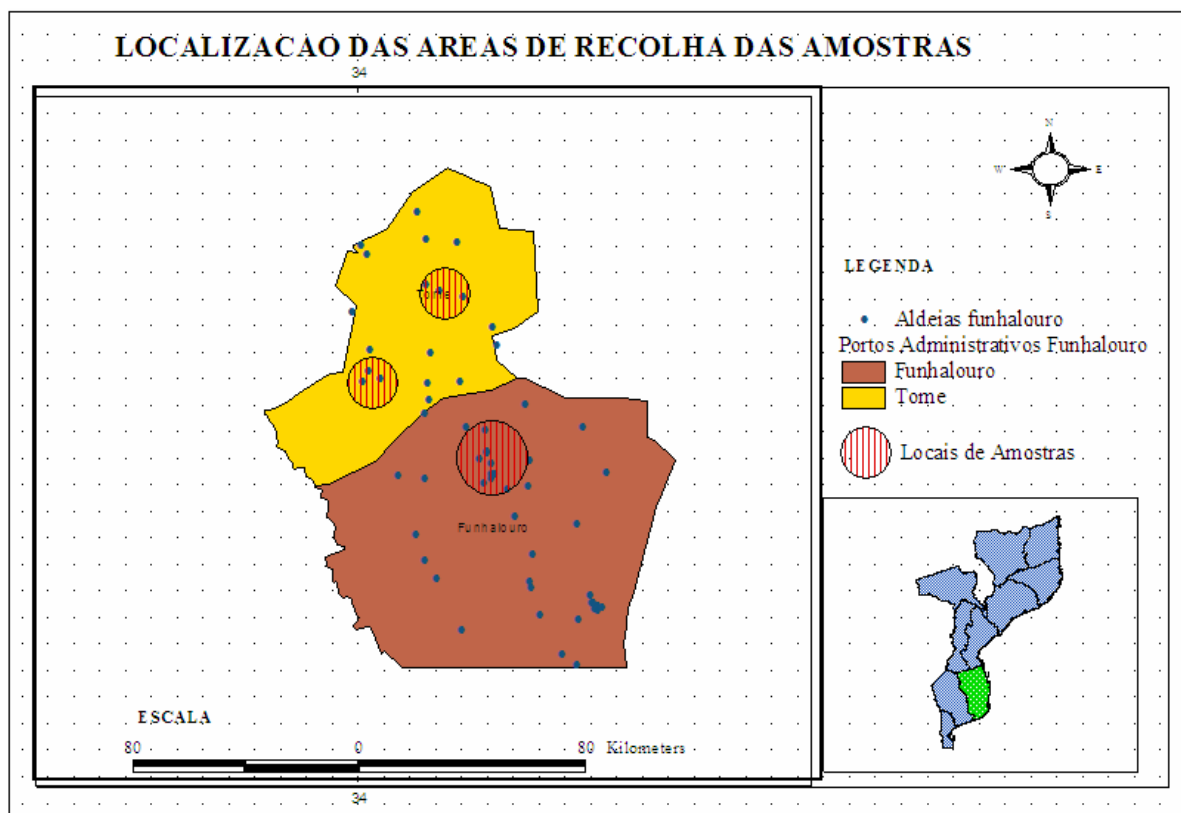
LOCALIZACAO DAS AREAS DE RECOLHA DAS AMOSTRAS

34

N
W
E
S

LEGENDA

Aldeias funhalouro
Portos Administrativos Funhalouro
Funhalouro
Tome

Locais de Amostras

Tome

Funhalouro

ESCALA

80 0 80 Kilometers

34